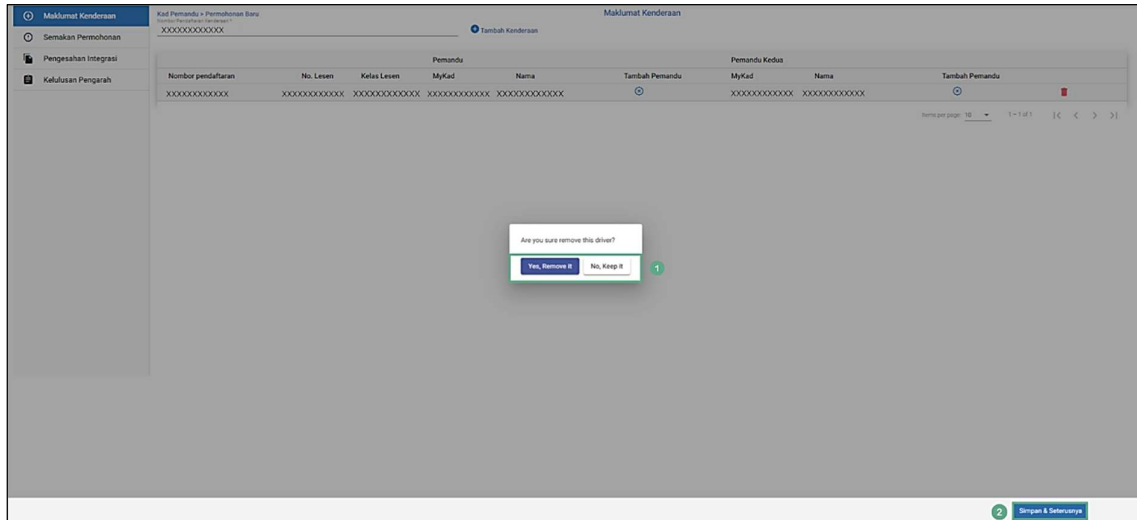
Maklumat Kenderaan
Semakan Permohonan
Pengesahan Integrasi
Kelulusan Pengarah

Kad Pemandu > Permohonan Baru
Nombor Pendaftaran Kenderaan *
XXXXXXXXXXX

Tambah Kenderaan

Maklumat Kenderaan

| | Pemandu | | | | | Pemandu Kedua | | | |
|---|---|---|---|---|---|---|---|---|---|
| Nombor pendaftaran | No. Lesen | Kelas Lesen | MyKad | Nama | Tambah Pemandu | MyKad | Nama | Tambah Pemandu | |
| XXXXXXXXXXX | XXXXXXXXXXX | XXXXXXXXXXX | XXXXXXXXXXX | XXXXXXXXXXX | | XXXXXXXXXXX | XXXXXXXXXXX | | |

Items per page: 10 1 – 1 of 1

Are you sure remove this driver?
Yes, Remove it
No, Keep it
1

2
Simpan & Seterusnya